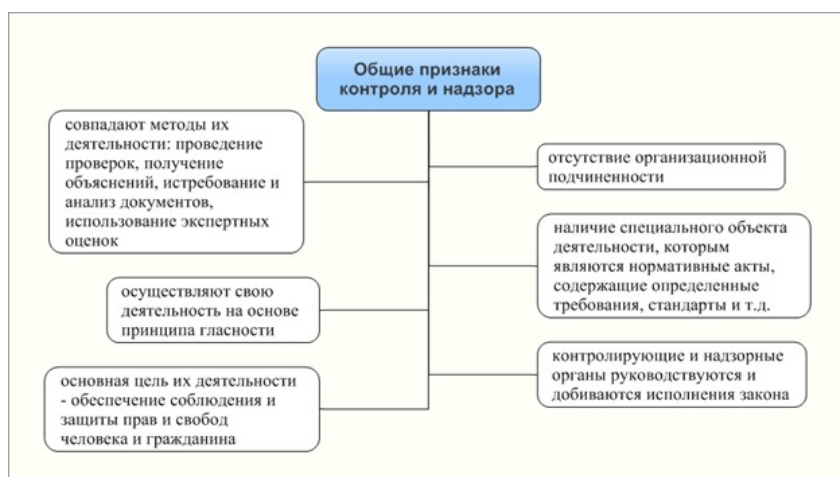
Общие признаки контроля и надзора

совпадают методы их деятельности: проведение проверок, получение объяснений, истребование и анализ документов, использование экспертных оценок

осуществляют свою деятельность на основе принципа гласности

основная цель их деятельности - обеспечение соблюдения и защиты прав и свобод человека и гражданина

отсутствие организационной подчиненности

наличие специального объекта деятельности, которым являются нормативные акты, содержащие определенные требования, стандарты и т.д.

контролирующие и надзорные органы руководствуются и добиваются исполнения закона